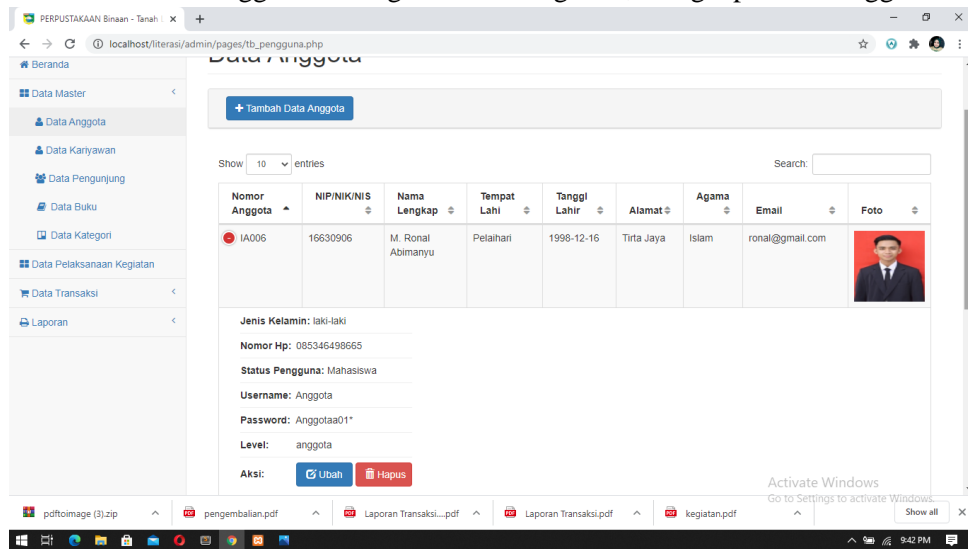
PERPUSTAKAAN Binaan - Tanah

localhost/literasi/admin/pages/tb_pengguna.php

Beranda

Data Anggota

Data Master

Data Anggota

Data Kariyawan

Data Pengunjung

Data Buku

Data Kategori

Data Pelaksanaan Kegiatan

Data Transaksi

Laporan

+ Tambah Data Anggota

Show 10 entries

Search:

| Nomor Anggota | NIP/NIK/NIS | Nama Lengkap | Tempat Lahi | Tanggl Lahir | Alamat | Agama | Email | Foto |
|---|---|---|---|---|---|---|---|---|
| IA006 | 16630906 | M. Ronal Abimanyu | Pelaihari | 1998-12-16 | Tirta Jaya | Islam | ronal@gmail.com | |

Jenis Kelamin: laki-laki

Nomor Hp: 085346498665

Status Pengguna: Mahasiswa

Username: Anggota

Password: Anggotaa01*

Level: anggota

Aksi: Ubah Hapus

Activate Windows
Go to Settings to activate Windows.

pdftoimage (3).zip

pengembalian.pdf

Laporan Transaksi....pdf

Laporan Transaksi.pdf

kegiatan.pdf

Show all

9:42 PM